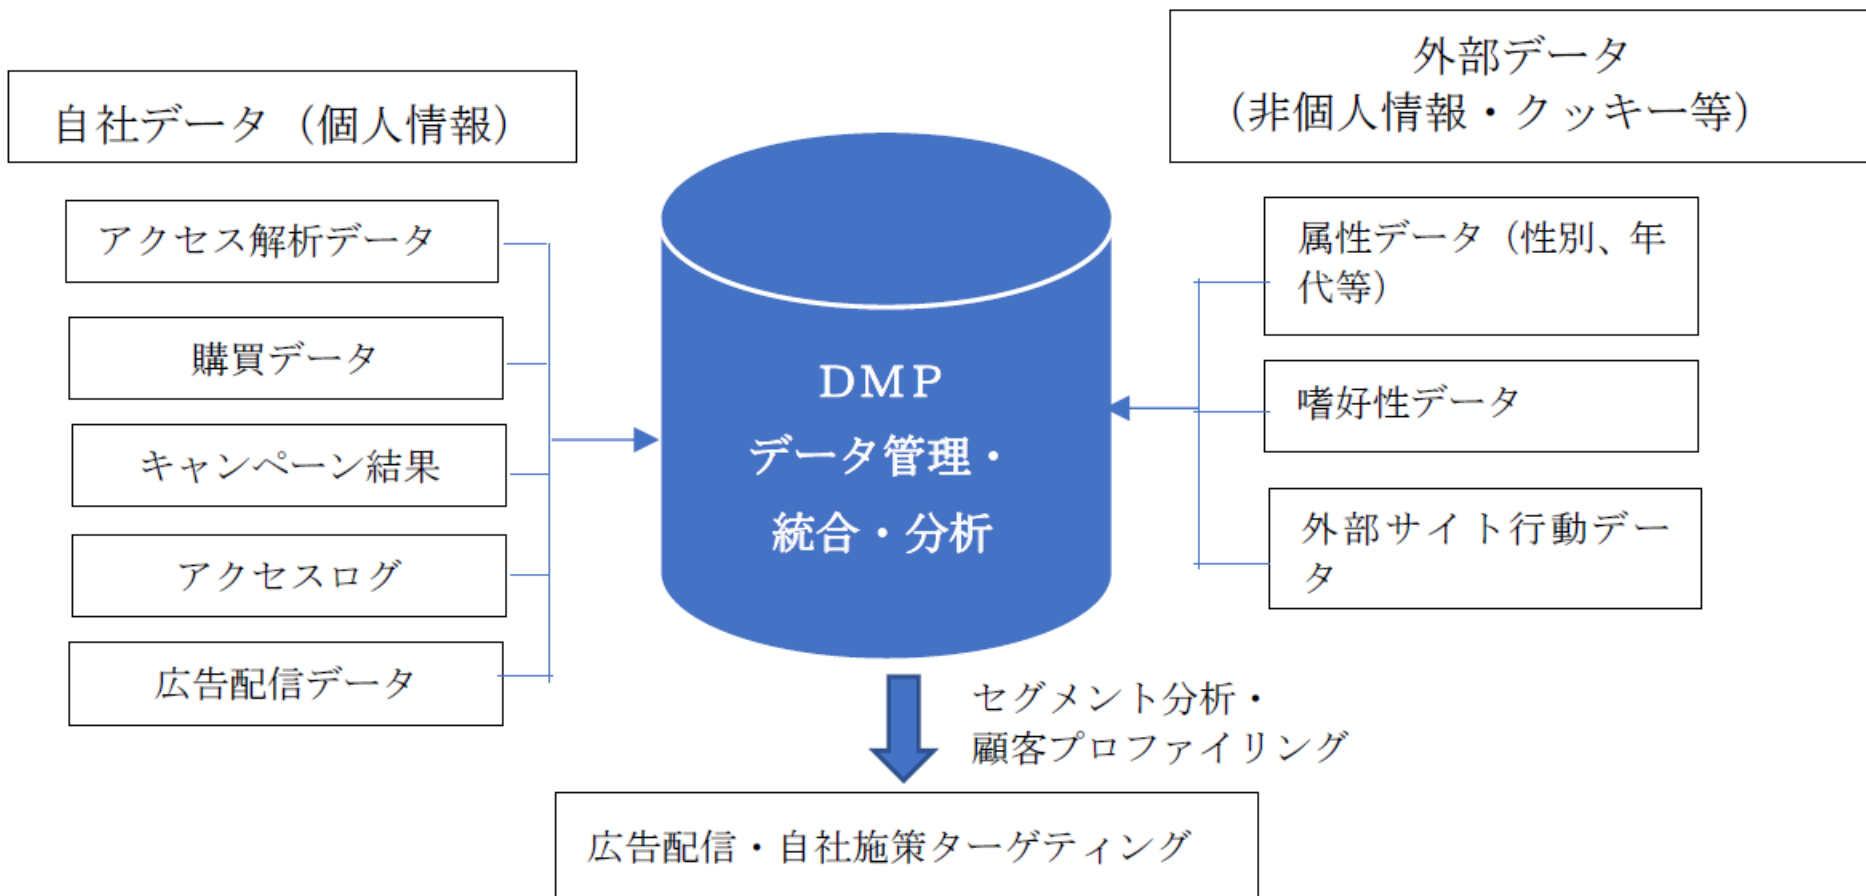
自社データ（個人情報）

アクセス解析データ

購買データ

キャンペーン結果

アクセスログ

広告配信データ

外部データ
（非個人情報・クッキー等）

属性データ（性別、年代等）

嗜好性データ

外部サイト行動データ

DMP
データ管理・
統合・分析

セグメント分析・
顧客プロファイリング

広告配信・自社施策ターゲティング